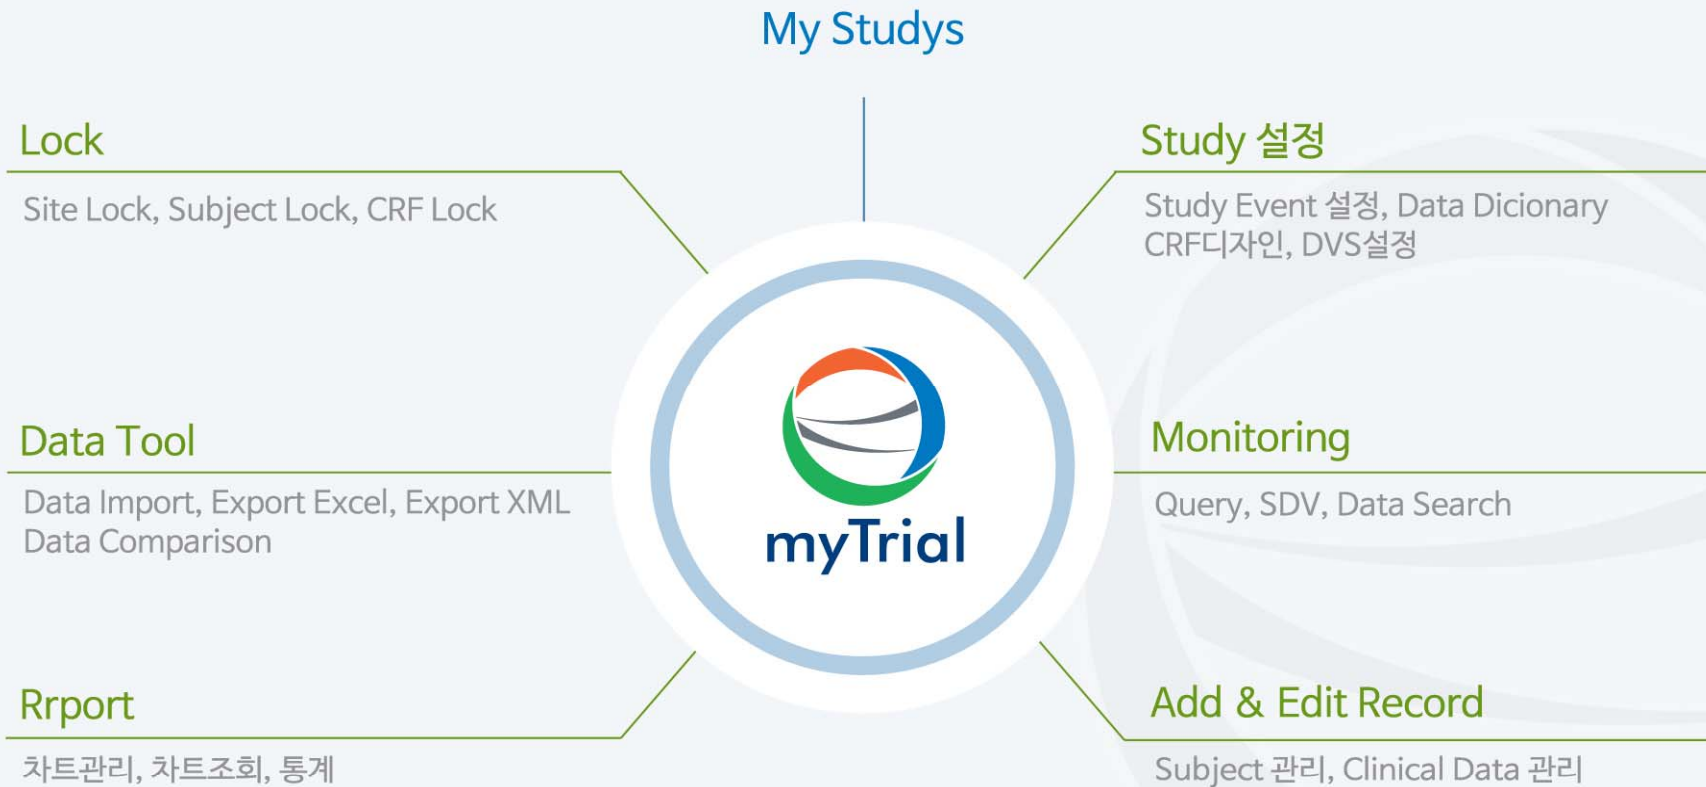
My Studys

Lock

Site Lock, Subject Lock, CRF Lock

Study 설정

Study Event 설정, Data Dicionary CRF디자인, DVS설정

Data Tool

Data Import, Export Excel, Export XML Data Comparison

myTrial

Monitoring

Query, SDV, Data Search

Rrport

차트관리, 차트조회, 통계

Add & Edit Record

Subject 관리, Clinical Data 관리